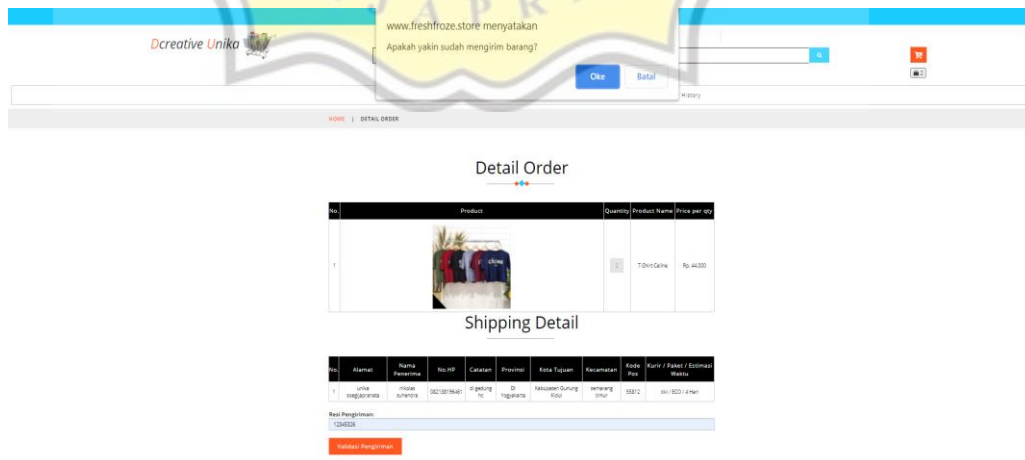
Dcreative Unika

www.freshfroze.store menyatakan

Apakah yakin sudah mengirim barang?

Oke Batal

History

HOME | DETAIL ORDER

Detail Order

| No. | Product | Quantity | Product Name | Price per qty |
|---|---|---|---|---|
| 1 | | 1 | T-Shirt Celine | Rp. 44.000 |

Shipping Detail

| No. | Alamat | Nama Penerima | No.HP | Catatan | Provinsi | Kota Tujuan | Kecamatan | Kode Pos | Kurir / Paket / Estimasi Waktu |
|---|---|---|---|---|---|---|---|---|---|
| 1 | unika soegijapranata | nikolas suhendra | 082138199461 | di gedung hc | DI Yogyakarta | Kabupaten Gunung Kidul | semarang timur | 55812 | tiki / ECO / 4 Hari |

Resi Pengiriman:

12345026

Validasi Pengiriman